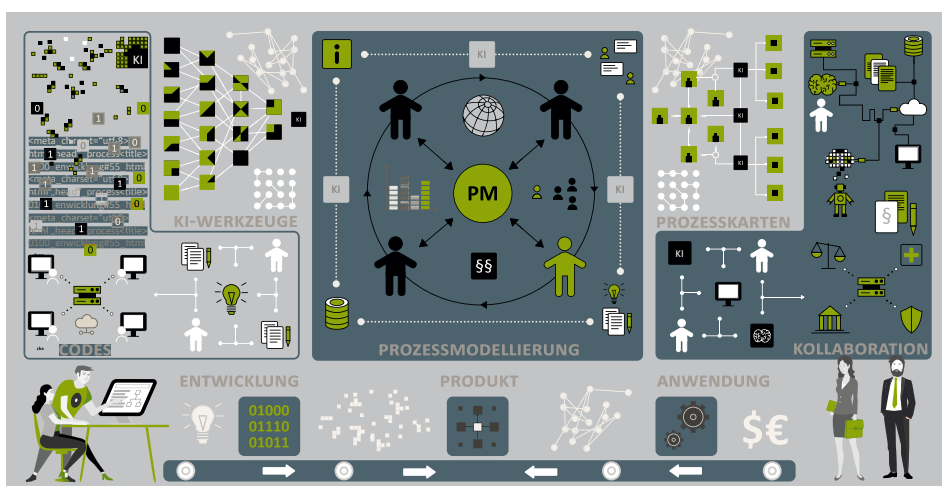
KI
0
1
<meta charset="utf-8">
html head process title
process title
<meta charset="utf-8">
<meta charset="utf-8">
0
1
0
KI
KI-WERKZEUGE
CODES
KI
KI
KI
PM
§§
PROZESSMODELLIERUNG
KI
KI
KI
KI
PROZESSKARTEN
KI
§
KOLLABORATION
ENTWICKLUNG
01000
01110
01011
PRODUKT
ANWENDUNG
$€